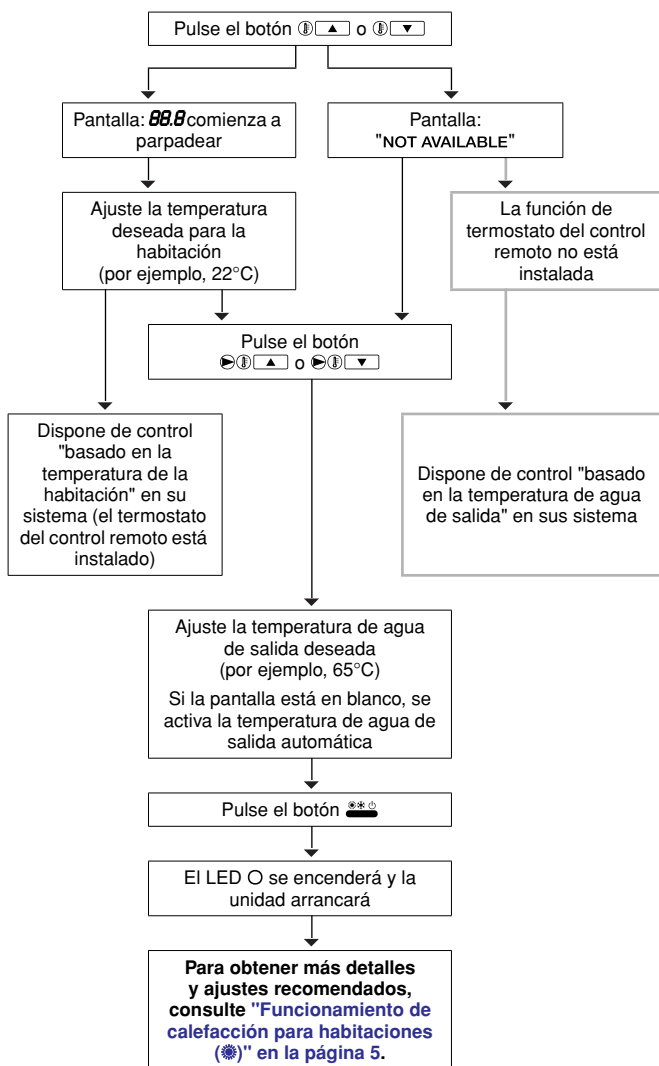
Pulse el botón ▲ o ▼

Pantalla: 88.8 comienza a parpadear

Pantalla: "NOT AVAILABLE"

Ajuste la temperatura deseada para la habitación (por ejemplo, 22°C)

La función de termostato del control remoto no está instalada

Pulse el botón ▲ o ▼

Dispone de control "basado en la temperatura de la habitación" en su sistema (el termostato del control remoto está instalado)

Dispone de control "basado en la temperatura de agua de salida" en sus sistema

Ajuste la temperatura de agua de salida deseada (por ejemplo, 65°C)

Si la pantalla está en blanco, se activa la temperatura de agua de salida automática

Pulse el botón

El LED O se encenderá y la unidad arrancará

**Para obtener más detalles y ajustes recomendados, consulte "Funcionamiento de calefacción para habitaciones (✹)" en la página 5.**